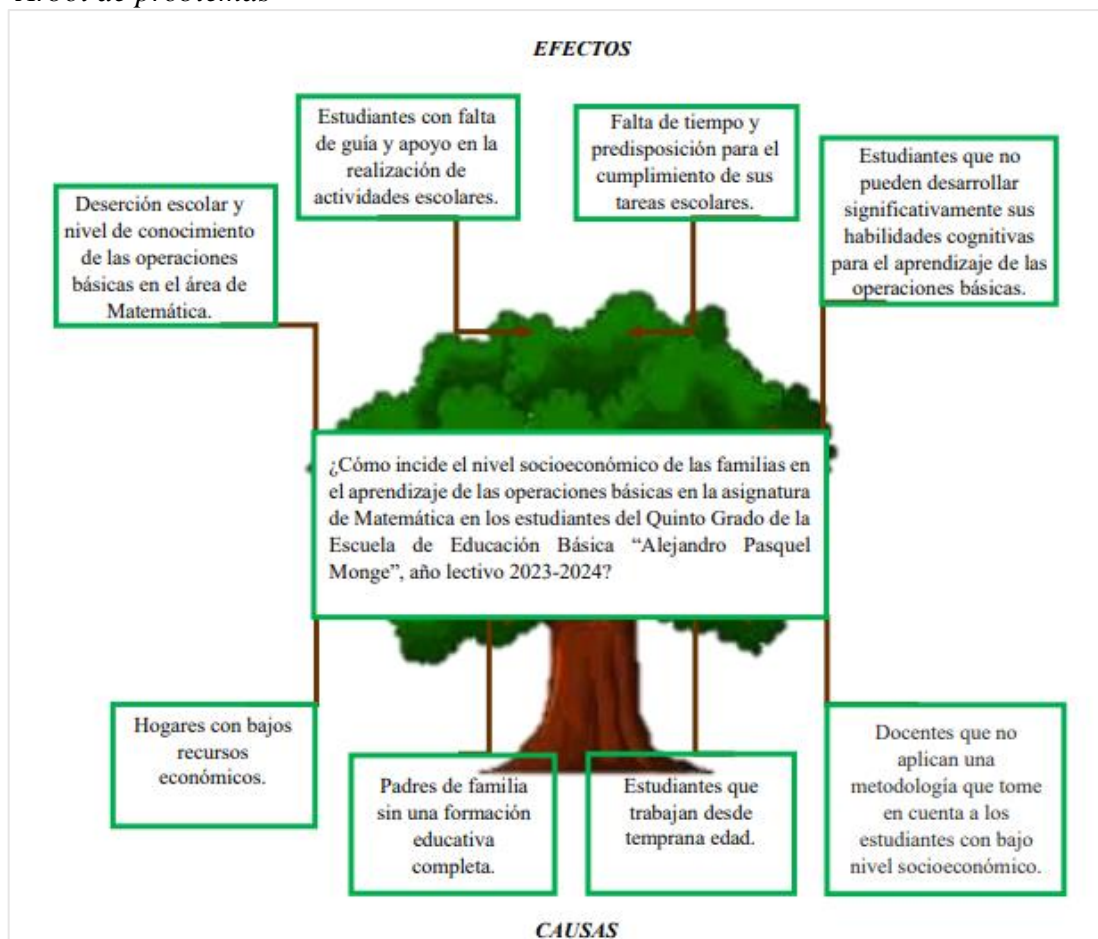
Árbol de problemas

EFECTOS

Estudiantes con falta de guía y apoyo en la realización de actividades escolares.

Falta de tiempo y predisposición para el cumplimiento de sus tareas escolares.

Deserción escolar y nivel de conocimiento de las operaciones básicas en el área de Matemática.

Estudiantes que no pueden desarrollar significativamente sus habilidades cognitivas para el aprendizaje de las operaciones básicas.

¿Cómo incide el nivel socioeconómico de las familias en el aprendizaje de las operaciones básicas en la asignatura de Matemática en los estudiantes del Quinto Grado de la Escuela de Educación Básica "Alejandro Pasquel Monge", año lectivo 2023-2024?

Hogares con bajos recursos económicos.

Padres de familia sin una formación educativa completa.

Estudiantes que trabajan desde temprana edad.

Docentes que no aplican una metodología que tome en cuenta a los estudiantes con bajo nivel socioeconómico.

CAUSAS